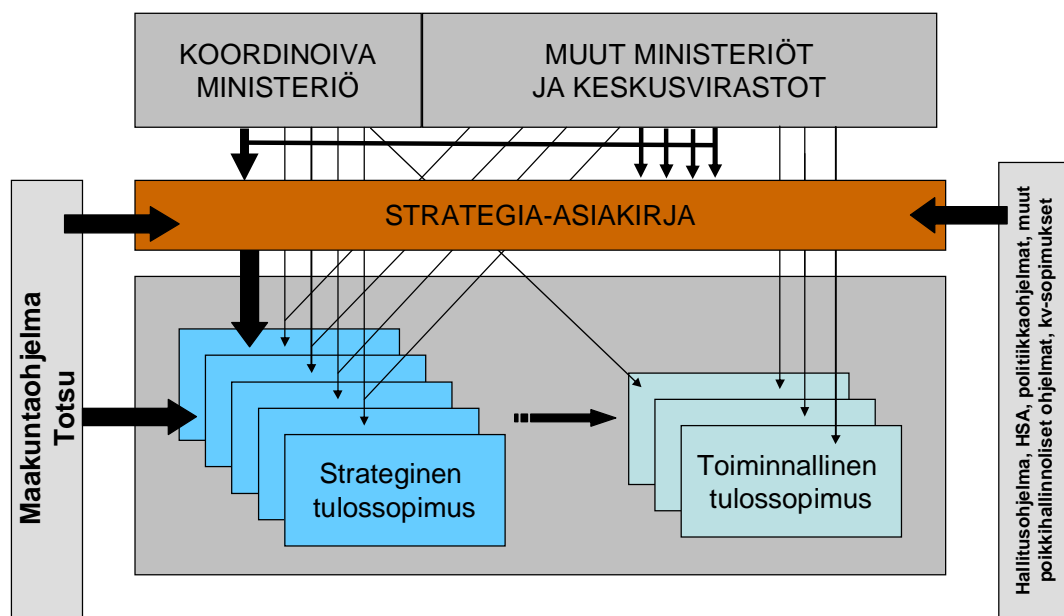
KOORDINOIVA MINISTERIÖ

MUUT MINISTERIÖT JA KESKUSVIRASTOT

STRATEGIA-ASIAKIRJA

Maakuntaohjelma Totsu

Strateginen tulossopimus

Toiminnallinen tulossopimus

Hallitusohjelma, HSA, politiikkaohjelmat, muut poikkihallinnolliset ohjelmat, kv-sopimukset